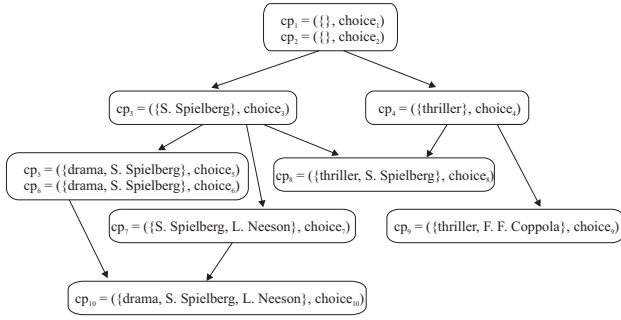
$cp_1 = (\{\}, choice_1)$
$cp_2 = (\{\}, choice_2)$

$cp_3 = (\{S. Spielberg\}, choice_3)$

$cp_4 = (\{thriller\}, choice_4)$

$cp_5 = (\{drama, S. Spielberg\}, choice_5)$
$cp_6 = (\{drama, S. Spielberg\}, choice_6)$

$cp_8 = (\{thriller, S. Spielberg\}, choice_8)$

$cp_7 = (\{S. Spielberg, L. Neeson\}, choice_7)$

$cp_9 = (\{thriller, F. F. Coppola\}, choice_9)$

$cp_{10} = (\{drama, S. Spielberg, L. Neeson\}, choice_{10})$